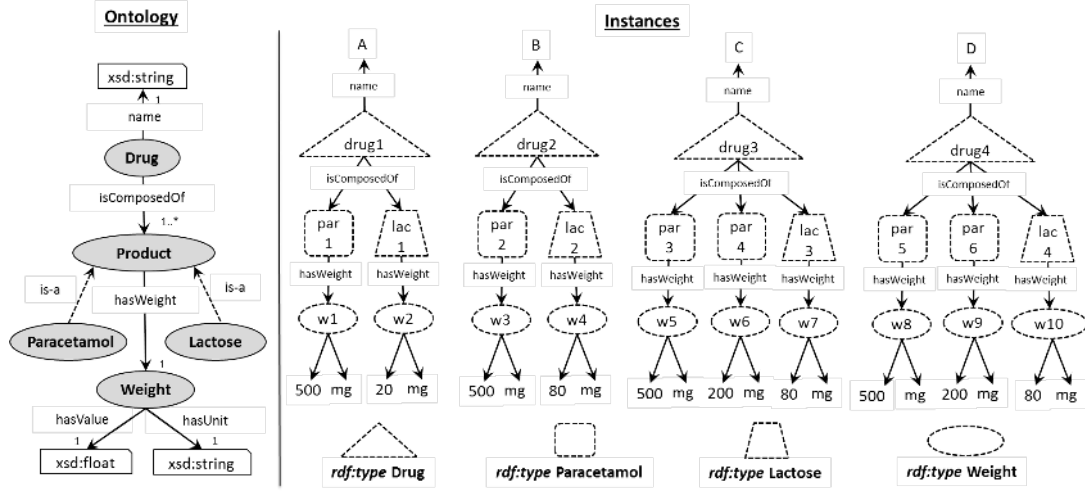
Ontology

xsd:string
1
name
Drug
isComposedOf
1..*
Product
is-a
hasWeight
is-a
Paracetamol
Lactose
1
Weight
hasValue
hasUnit
1
1
xsd:float
xsd:string

Instances

A
name
drug1
isComposedOf
par 1
lac 1
hasWeight
hasWeight
w1
w2
500 mg
20 mg

B
name
drug2
isComposedOf
par 2
lac 2
hasWeight
hasWeight
w3
w4
500 mg
80 mg

C
name
drug3
isComposedOf
par 3
par 4
lac 3
hasWeight
hasWeight
hasWeight
w5
w6
w7
500 mg
200 mg
80 mg

D
name
drug4
isComposedOf
par 5
par 6
lac 4
hasWeight
hasWeight
hasWeight
w8
w9
w10
500 mg
200 mg
80 mg

rdf:type Drug
rdf:type Paracetamol
rdf:type Lactose
rdf:type Weight